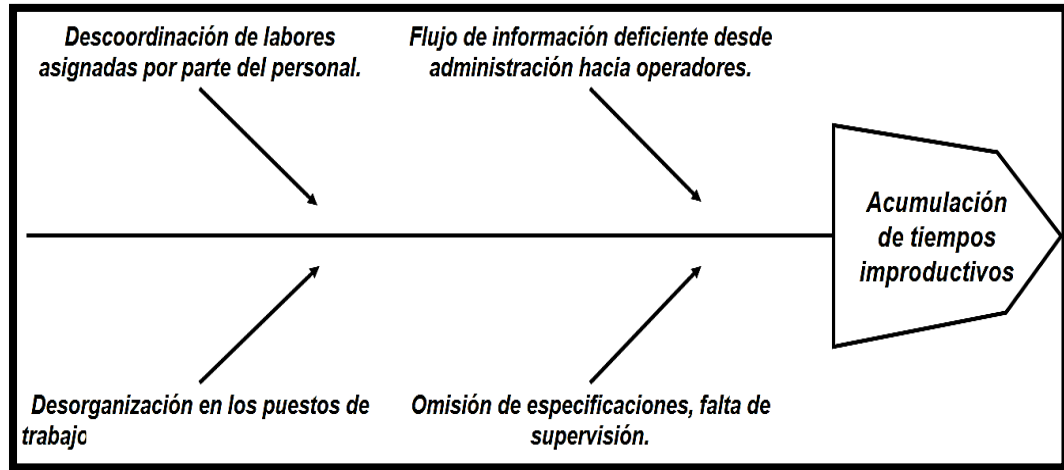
Descoordinación de labores asignadas por parte del personal.

Flujo de información deficiente desde administración hacia operadores.

Acumulación de tiempos improductivos

Desorganización en los puestos de trabajo

Omisión de especificaciones, falta de supervisión.